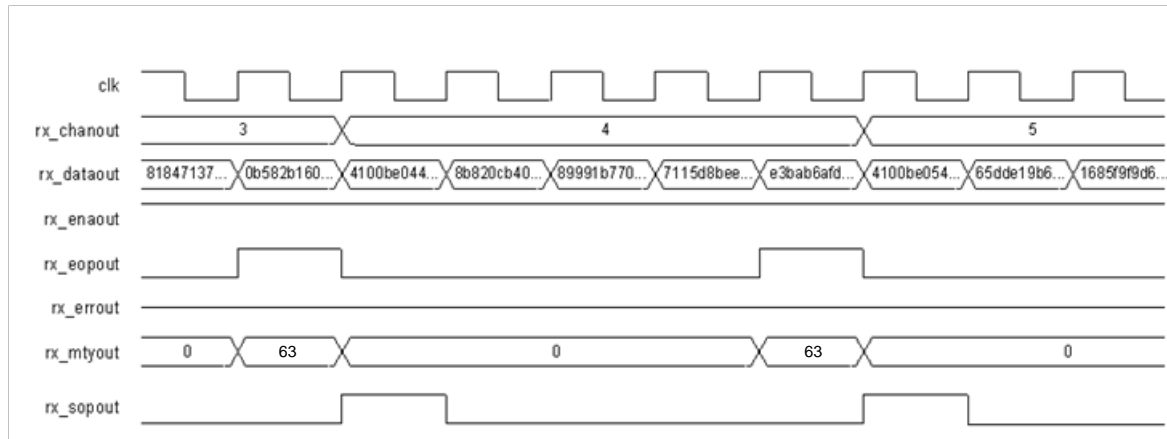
clk

rx_chanout 3 4 5

rx_dataout 81847137... 0b582b160... 4100be044... 8b820cb40... 89991b770... 7115d8bee... e3bab6afd... 4100be054... 65dde19b6... 1685f9f9d6...

rx_enaout

rx_eopout

rx_errout

rx_mtyout 0 63 0 63 0

rx_sopout